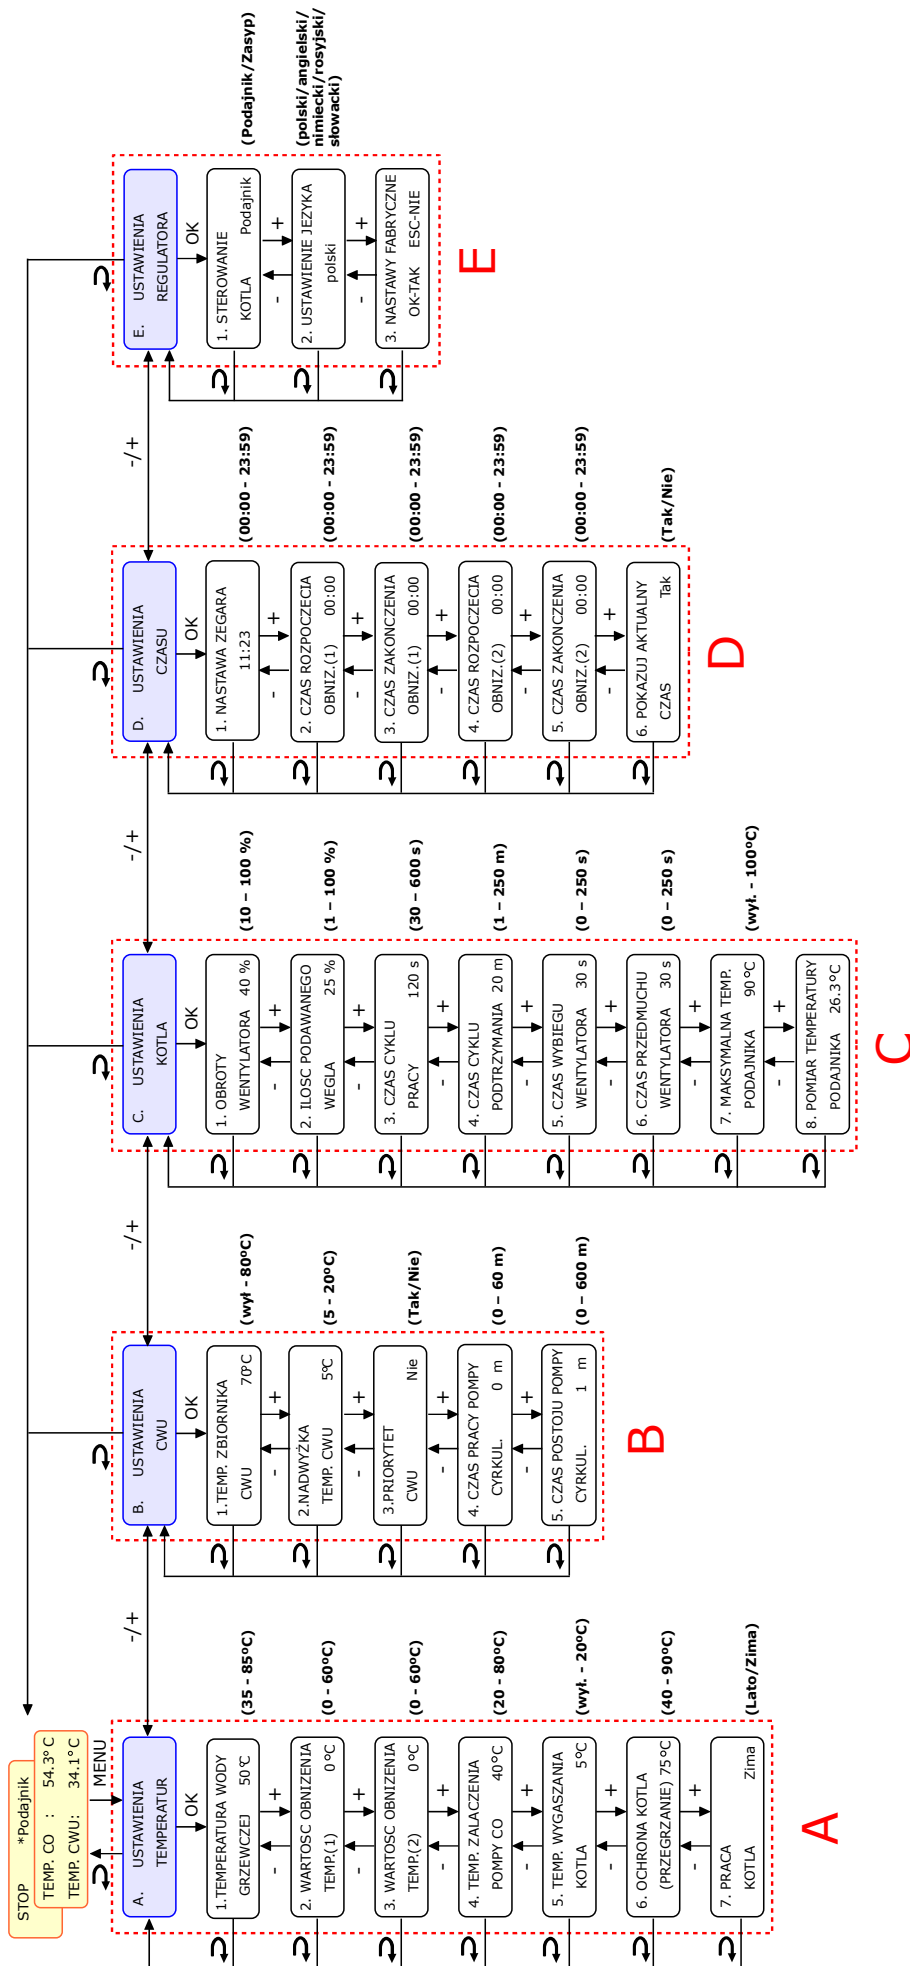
STOP *Podajnik
TEMP. CO : 54.3°C
TEMP. CWU: 34.1°C

MENU

A. USTAWIENIA TEMPERATUR
OK
1.TEMPERATURA WODY GRZEWCZEJ 50°C (35 - 85°C)
2. WARTOSC OBNIZENIA TEMP.(1) 0°C (0 - 60°C)
3. WARTOSC OBNIZENIA TEMP.(2) 0°C (0 - 60°C)
4. TEMP. ZALACZENIA POMPY CO 40°C (20 - 80°C)
5. TEMP. WYGASZANIA KOTLA 5°C (wył. - 20°C)
6. OCHRONA KOTLA (PRZEGRZANIE) 75°C (40 - 90°C)
7. PRACA KOTLA Zima (Lato/Zima)
A

-/+

B. USTAWIENIA CWU
OK
1.TEMP. ZBIORNIKA CWU 70°C (wył - 80°C)
2.NADWYŻKA TEMP. CWU 5°C (5 - 20°C)
3.PRIORYTET CWU Nie (Tak/Nie)
4. CZAS PRACY POMPY CYRKUL. 0 m (0 – 60 m)
5. CZAS POSTOJU POMPY CYRKUL. 1 m (0 – 600 m)
B

-/+

C. USTAWIENIA KOTLA
OK
1. OBROTY WENTYLATORA 40 % (10 – 100 %)
2. ILOSC PODAWANEGO WEGLA 25 % (1 – 100 %)
3. CZAS CYKLU PRACY 120 s (30 – 600 s)
4. CZAS CYKLU PODTRZYMANIA 20 m (1 – 250 m)
5. CZAS WYBIEGU WENTYLATORA 30 s (0 – 250 s)
6. CZAS PRZEDMUCHU WENTYLATORA 30 s (0 – 250 s)
7. MAKSYMALNA TEMP. PODAJNIKA 90°C (wył. - 100°C)
8. POMIAR TEMPERATURY PODAJNIKA 26.3°C
C

-/+

D. USTAWIENIA CZASU
OK
1. NASTAWA ZEGARA 11:23 (00:00 - 23:59)
2. CZAS ROZPOCZECIA OBNIZ.(1) 00:00 (00:00 - 23:59)
3. CZAS ZAKONCZENIA OBNIZ.(1) 00:00 (00:00 - 23:59)
4. CZAS ROZPOCZECIA OBNIZ.(2) 00:00 (00:00 - 23:59)
5. CZAS ZAKONCZENIA OBNIZ.(2) 00:00 (00:00 - 23:59)
6. POKAZUJ AKTUALNY CZAS Tak (Tak/Nie)
D

-/+

E. USTAWIENIA REGULATORA
OK
1. STEROWANIE KOTLA Podajnik (Podajnik/Zasyp)
2. USTAWIENIE JEZYKA polski (polski/angielski/ nimiecki/rosyjski/ słowacki)
3. NASTAWY FABRYCZNE OK-TAK ESC-NIE
E